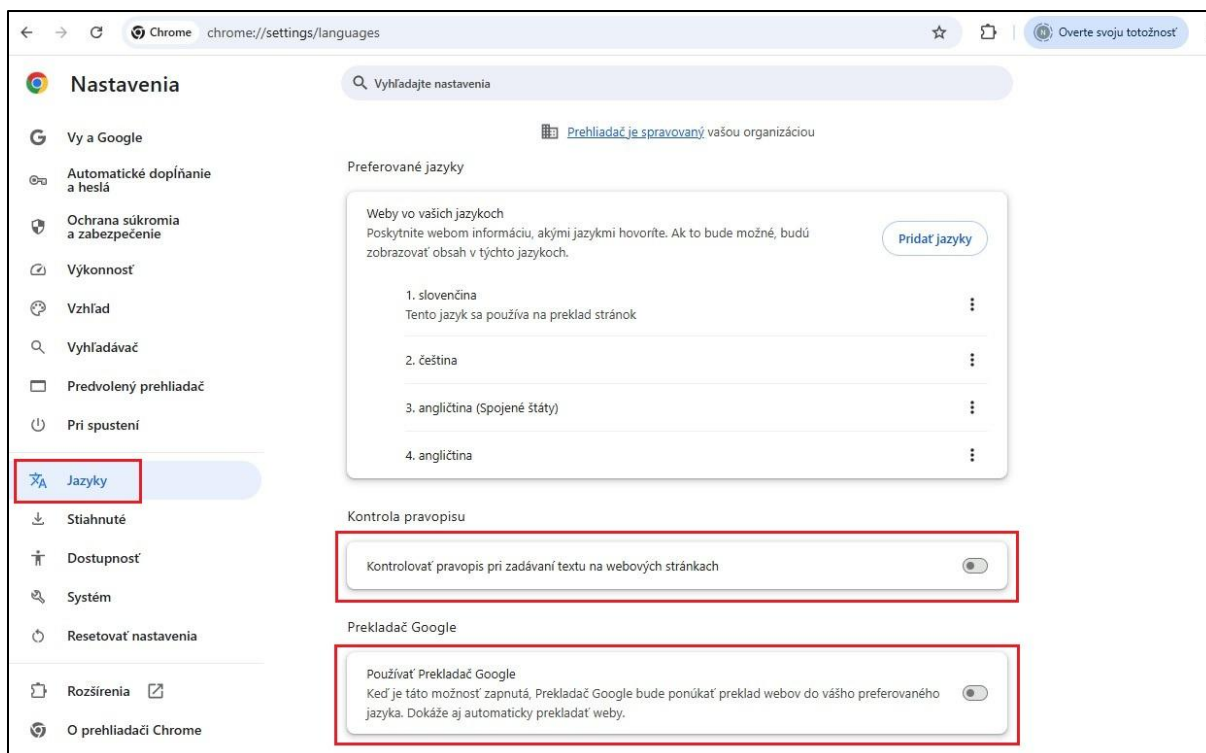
Chrome chrome://settings/languages

Overte svoju totožnosť

Nastavenia

Vyhľadajte nastavenia

Vy a Google

Automatické dopĺňanie a heslá

Ochrana súkromia a zabezpečenie

Výkonnosť

Vzhľad

Vyhľadávač

Predvolený prehliadač

Pri spustení

Jazyky

Stiahnuté

Dostupnosť

Systém

Resetovať nastavenia

Rozšírenia

O prehliadači Chrome

Prehliadač je spravovaný vašou organizáciou

Preferované jazyky

Weby vo vašich jazykoch
Poskytnite webom informáciu, akými jazykmi hovoríte. Ak to bude možné, budú zobrazovať obsah v týchto jazykoch.

Pridať jazyky

1. slovenčina
Tento jazyk sa používa na preklad stránok

2. čeština

3. angličtina (Spojené štáty)

4. angličtina

Kontrola pravopisu

Kontrolovať pravopis pri zadávaní textu na webových stránkach

Prekladač Google

Používať Prekladač Google
Keď je táto možnosť zapnutá, Prekladač Google bude ponúkať preklad webov do vášho preferovaného jazyka. Dokáže aj automaticky prekladať weby.